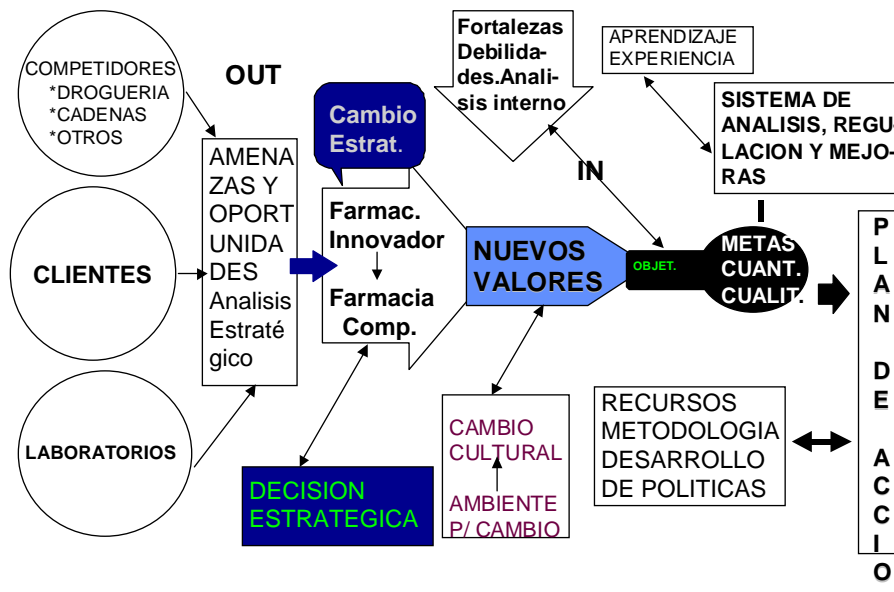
COMPETIDORES
*DROGUERIA
*CADENAS
*OTROS

OUT

CLIENTES

LABORATORIOS

AMENAZAS Y OPORTUNIDADES Analisis Estratégico

Cambio Estrat.

Farmac. Innovador

Farmacia Comp.

Fortalezas Debilidades.Analisis interno

APRENDIZAJE
EXPERIENCIA

SISTEMA DE ANALISIS, REGU LACION Y MEJORAS

IN

NUEVOS VALORES

OBJET.

METAS CUANT. CUALIT.

P L A N D E A C C I O

DECISION ESTRATEGICA

CAMBIO CULTURAL

AMBIENTE P/ CAMBIO

RECURSOS
METODOLOGIA
DESARROLLO
DE POLITICAS